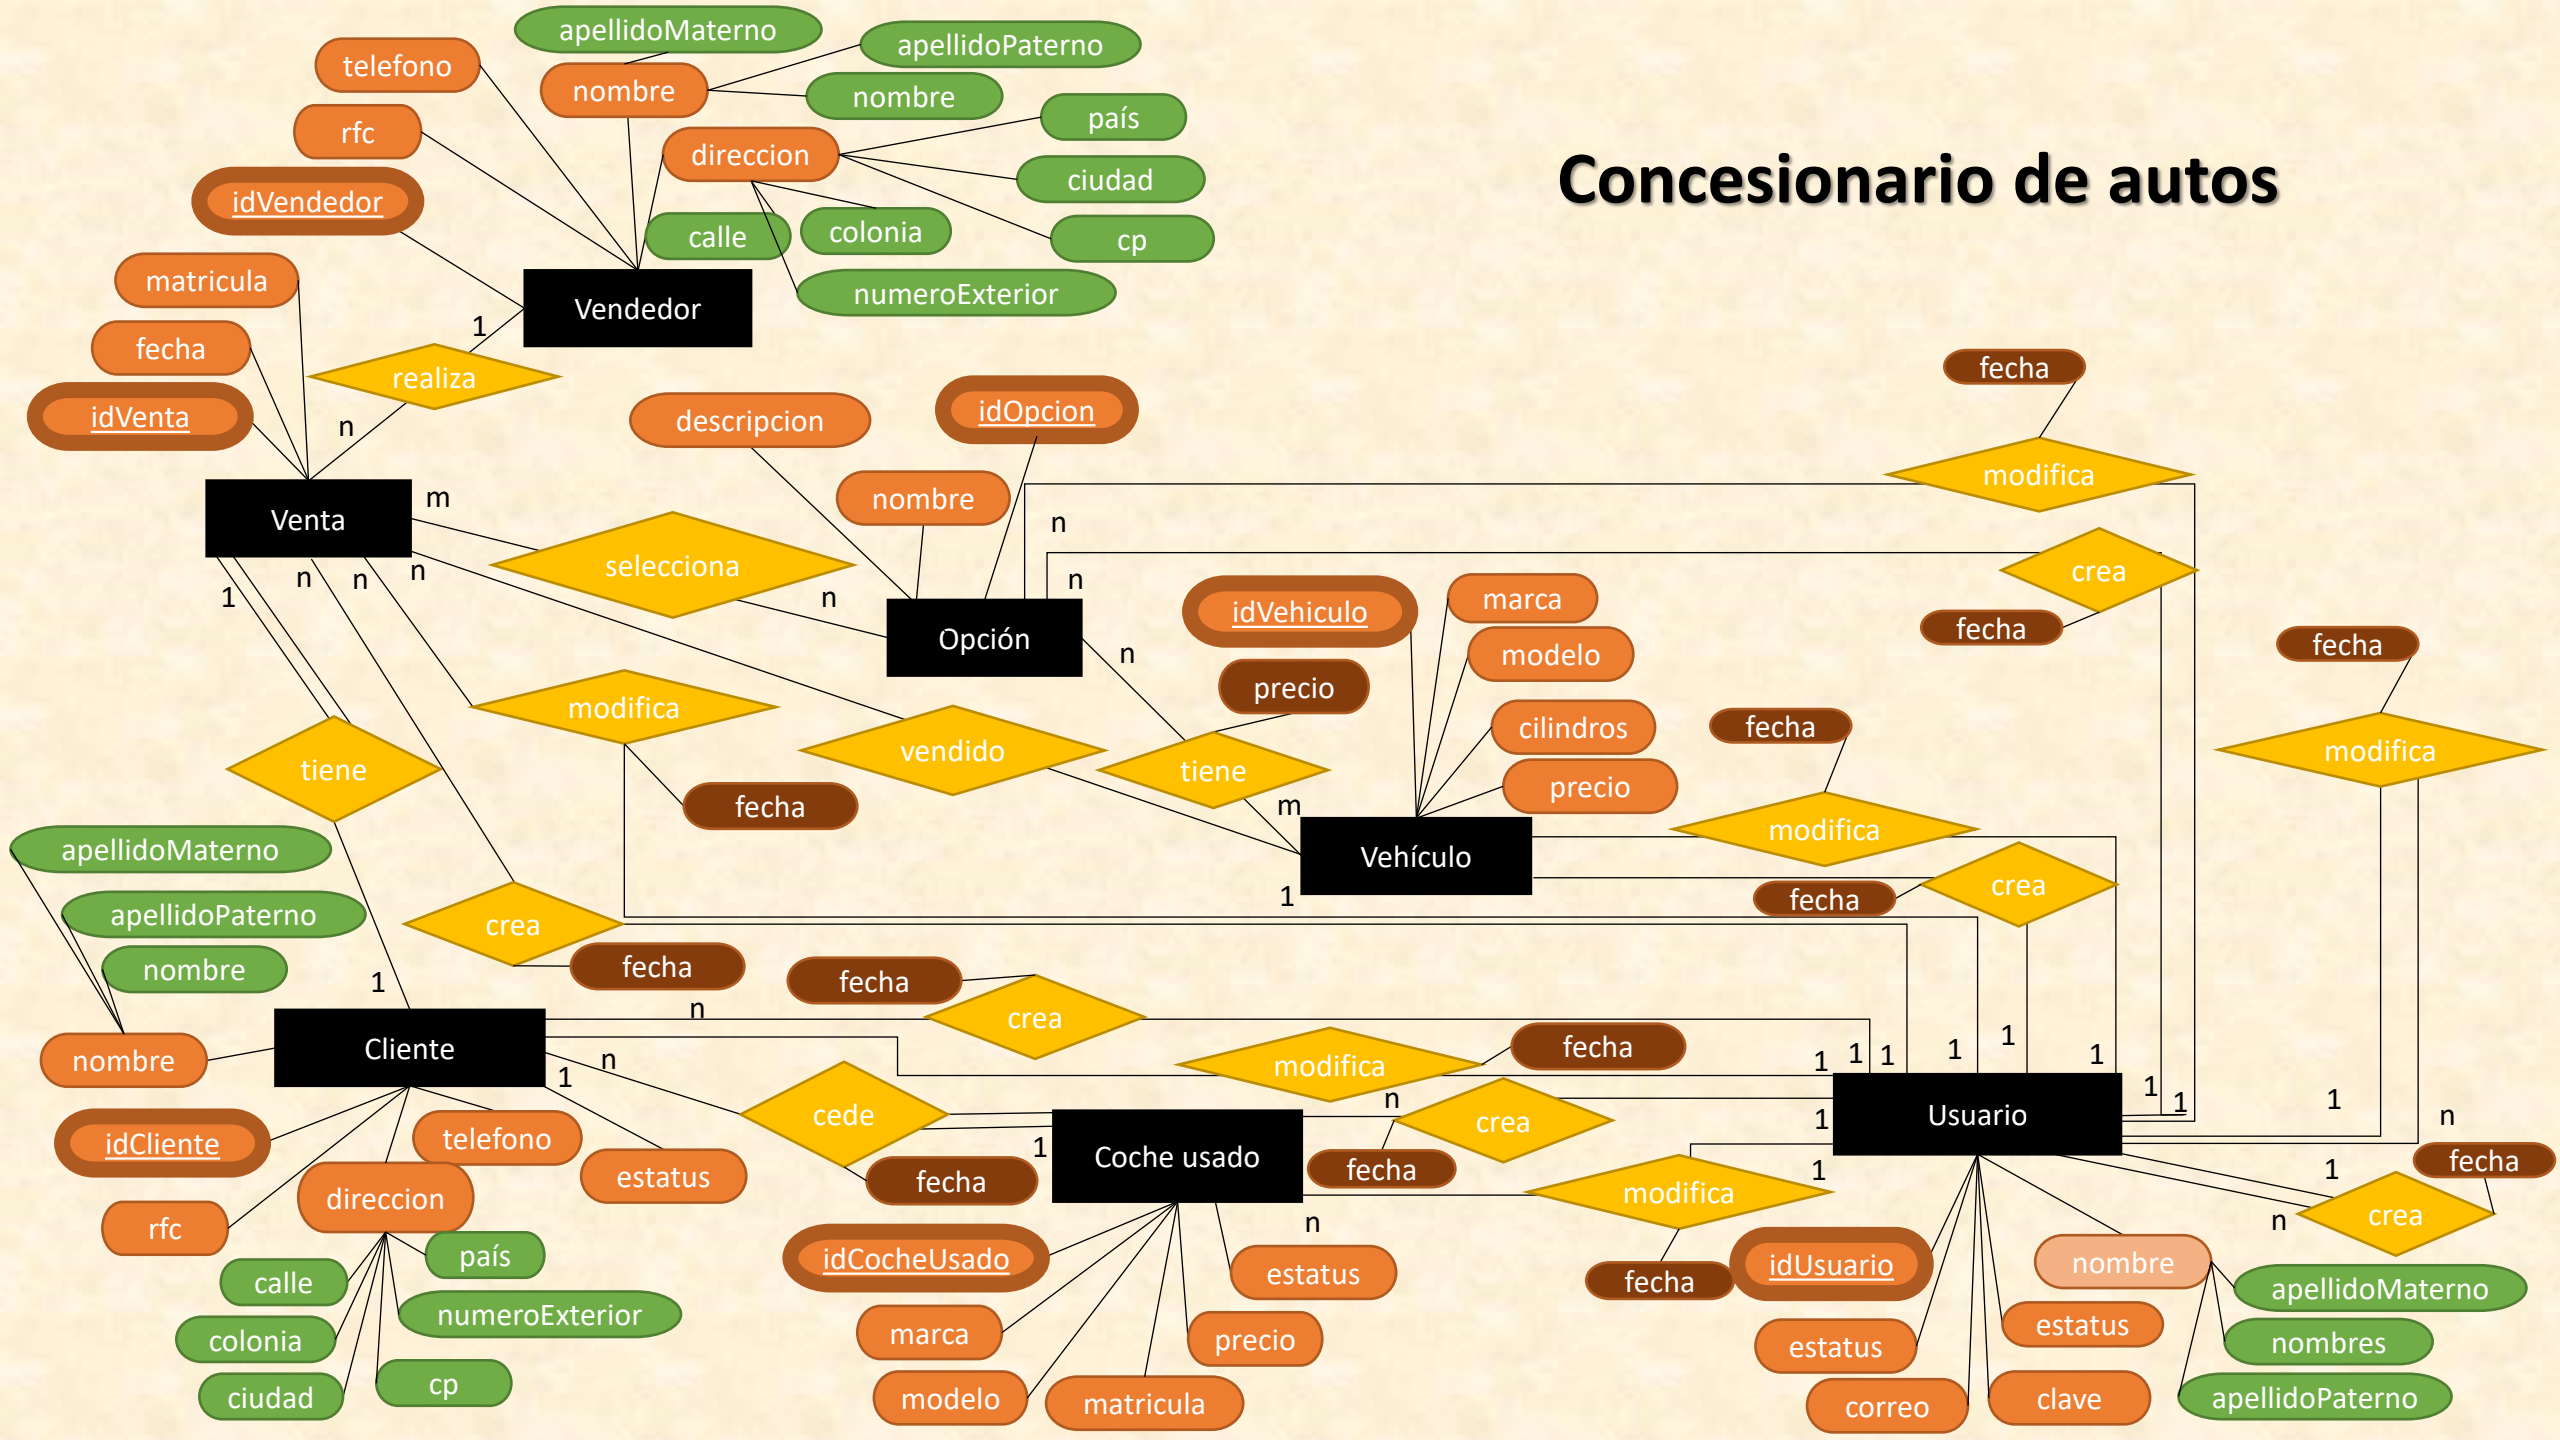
Concesionario de autos

apellidoMaterno
apellidoPaterno
telefono
nombre
nombre
país
rfc
direccion
ciudad
idVendedor
calle
colonia
cp
matricula
Vendedor
numeroExterior
1
fecha
realiza
idVenta
n
fecha
descripcion
idOpcion
modifica
Venta
m
nombre
n
selecciona
n
crea
1
n
n
n
n
idVehiculo
marca
fecha
Opción
fecha
modelo
n
precio
cilindros
modifica
fecha
modifica
vendido
tiene
tiene
precio
fecha
m
fecha
modifica
apellidoMaterno
Vehículo
apellidoPaterno
1
fecha
crea
crea
nombre
fecha
fecha
crea
1
n
nombre
Cliente
modifica
fecha
1
1
1
1
1
1
n
1
n
1
idCliente
cede
crea
Usuario
1
telefono
estatus
1
Coche usado
1
1
n
fecha
n
direccion
fecha
fecha
modifica
1
rfc
fecha
crea
n
país
idCocheUsado
n
calle
estatus
fecha
idUsuario
nombre
numeroExterior
apellidoMaterno
colonia
marca
precio
estatus
estatus
nombres
cp
ciudad
modelo
matricula
correo
clave
apellidoPaterno